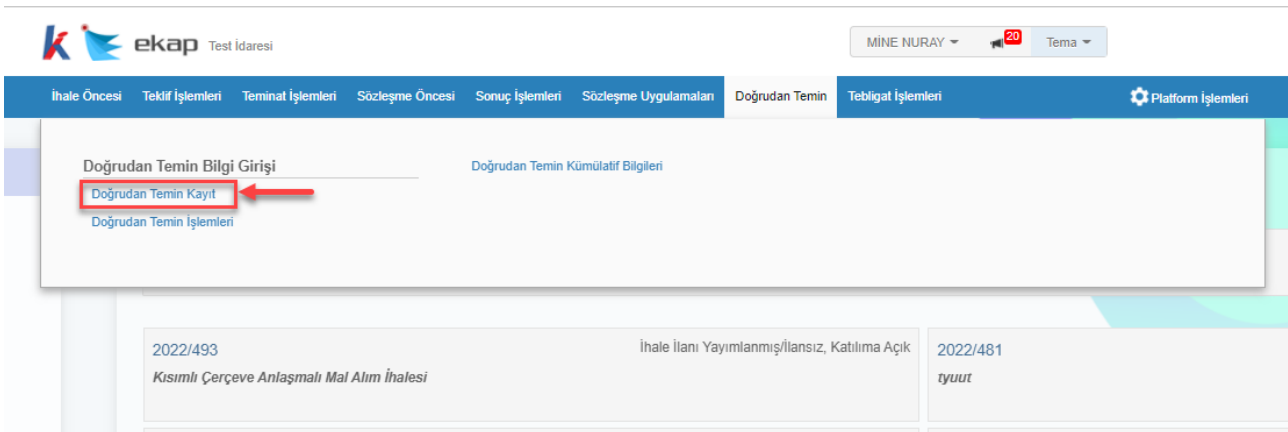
ekap Test İdaresi

MİNE NURAY 20 Tema

İhale Öncesi Teklif İşlemleri Teminat İşlemleri Sözleşme Öncesi Sonuç İşlemleri Sözleşme Uygulamaları Doğrudan Temin Tebligat İşlemleri Platform İşlemleri

Doğrudan Temin Bilgi Girişi
Doğrudan Temin Kayıt
Doğrudan Temin İşlemleri

Doğrudan Temin Kümülatif Bilgileri

2022/493
İhale İlanı Yayımlanmış/İlansız, Katılıma Açık
Kısımlı Çerçeve Anlaşmalı Mal Alım İhalesi

2022/481
tyuut